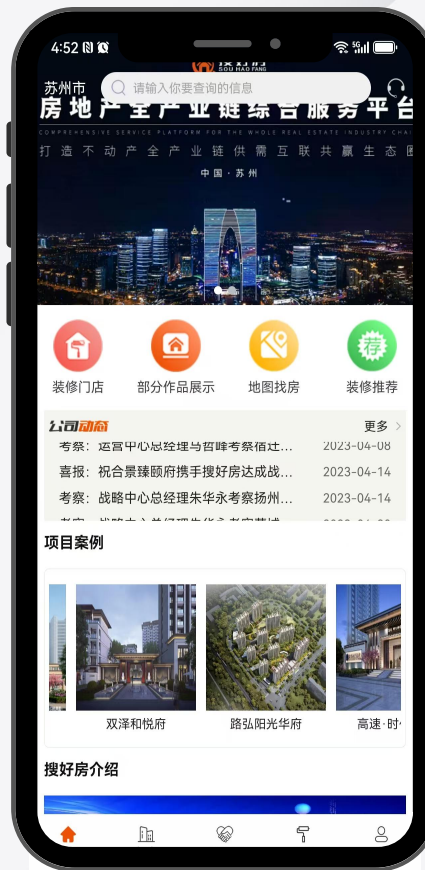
4:52

苏州市

请输入你要查询的信息

房地产全产业链综合服务平台

COMPREHENSIVE SERVICE PLATFORM FOR THE WHOLE REAL ESTATE INDUSTRY CHAIN

打造不动产全产业链供需互联共赢生态圈

中国 · 苏州

装修门店

部分作品展示

地图找房

装修推荐

公司动态

更多 >

考察：运营中心总经理与哲峰考察宿迁... 2023-04-08

喜报：祝合景臻颐府携手搜好房达成战... 2023-04-14

考察：战略中心总经理朱华永考察扬州... 2023-04-14

项目案例

双泽和悦府

路弘阳光华府

高速·时

搜好房介绍